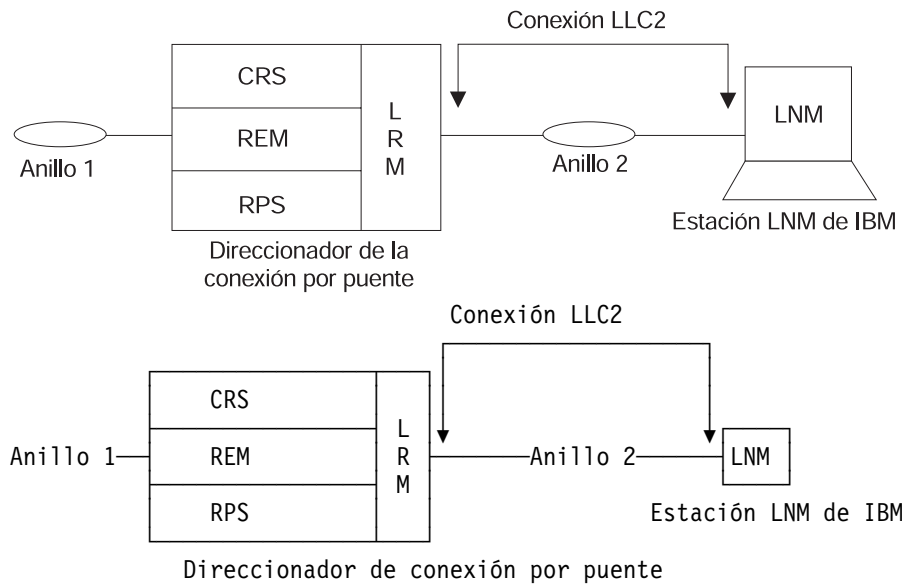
Conexión LLC2

CRS
REM
RPS

L
R
M

Anillo 1

Anillo 2

LNM

Estación LNM de IBM

Direccionador de la conexión por puente

Conexión LLC2

CRS
REM
RPS

L
R
M

Anillo 1

Anillo 2

LNM

Estación LNM de IBM

Direccionador de conexión por puente